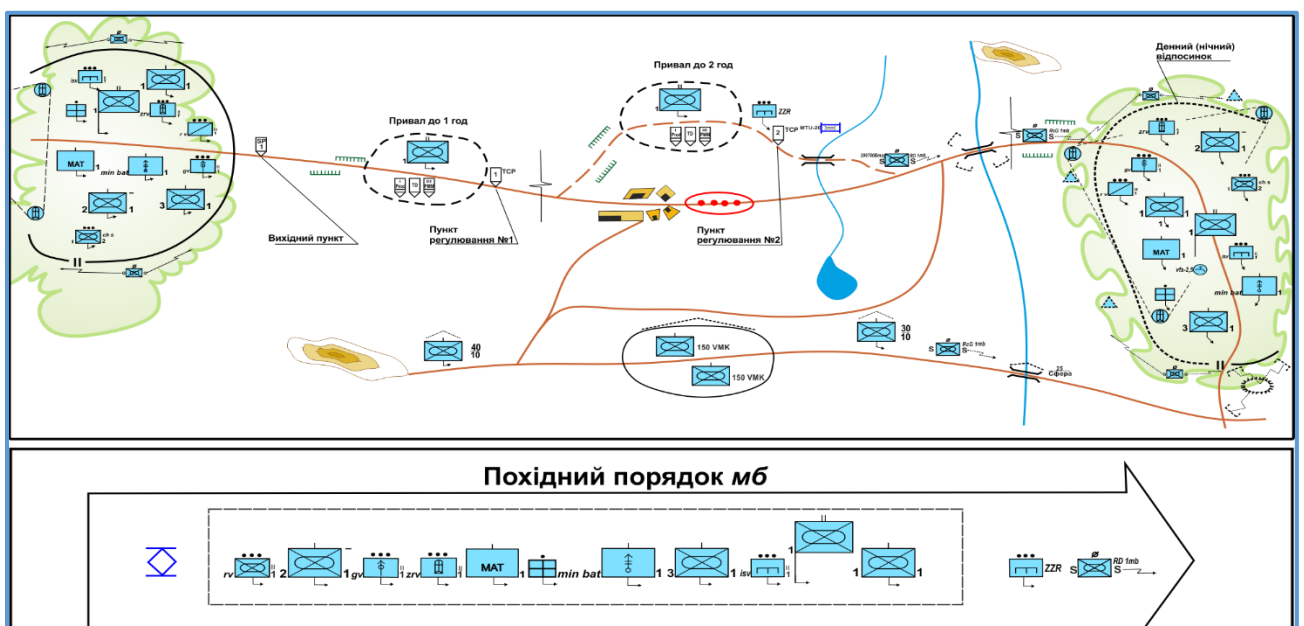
Привал до 2 год

Привал до 1 год

Денний (нічний) відпосинок

MAT

min bat

2 1

3 1

II

SP 1

Вихідний пункт

Пункт регулювання №1

TCP

ZZR

2 TCP

MTU-20

Пункт регулювання №2

40 10

150 VMK

150 VMK

30 10

RD 1mb

25 Сфера

MAT

min bat

2 1

3 1

II

Похідний порядок мб

rv 2 1 gv zrv MAT min bat 1 3 1 isv 1 1 1

ZZR

S RD 1mb S